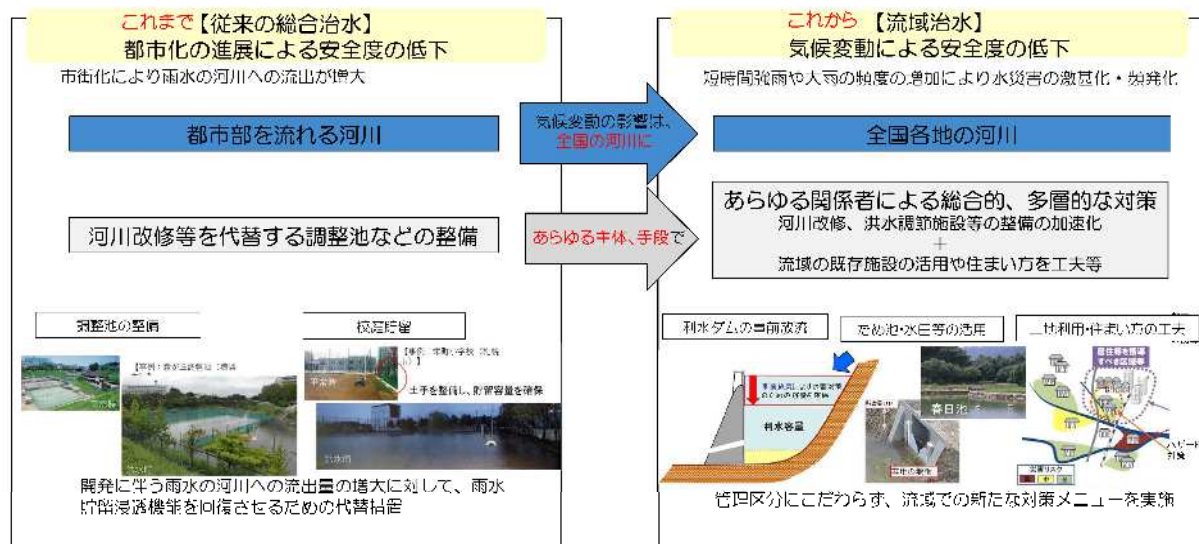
これまで【従来の総合治水】
都市化の進展による安全度の低下

市街化により雨水の河川への流出が増大

都市部を流れる河川

河川改修等を代替する調整池などの整備

調整池の整備

校庭貯留

【事例】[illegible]

【事例】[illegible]

平常時

土手を整備し、貯留容量を確保

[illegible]

開発に伴う雨水の河川への流出量の増大に対して、雨水貯留浸透機能を回復させるための代替措置

気候変動の影響は、全国の河川に

あらゆる主体、手段で

これから【流域治水】
気候変動による安全度の低下

短時間強雨や大雨の頻度の増加により水災害の激甚化・頻発化

全国各地の河川

あらゆる関係者による総合的、多層的な対策
河川改修、洪水調節施設等の整備の加速化
+
流域の既存施設の活用や住まい方を工夫等

利水ダムの事前放流

ため池・水田等の活用

土地利用・住まい方の工夫

事前放流により確保する容量
利水容量

春日池

ハザード対策

管理区分にこだわらず、流域での新たな対策メニューを実施